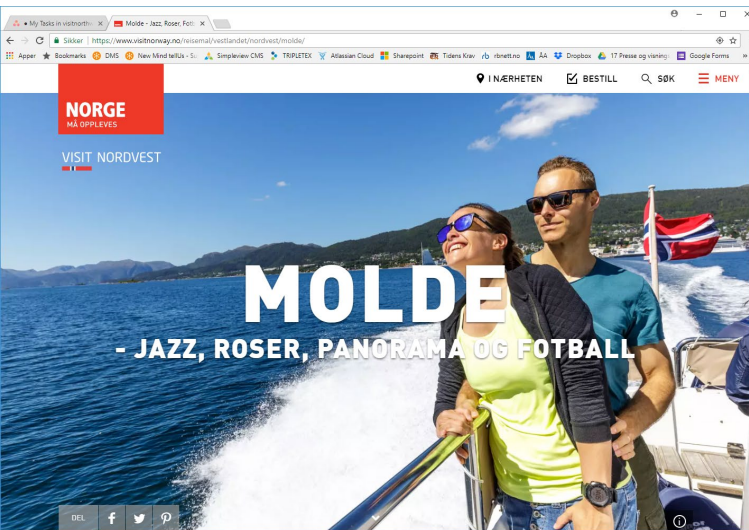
● My Tasks in visitnorthe ×
Molde - Jazz, Roser, Fotb ×

Sikker | https://www.visitnorway.no/reisemal/vestlandet/nordvest/molde/

Apper Bookmarks DMS New Mind tellUs - S... Simpleview CMS TRIPLETEX Atlassian Cloud Sharepoint Tidens Krav rbnett.no ÅA Dropbox 17 Presse og visning Google Forms

NORGE
MÅ OPPLEVES

VISIT NORDVEST

I NÆRHETEN BESTILL SØK MENY

MOLDE
- JAZZ, ROSER, PANORAMA OG FOTBALL

DEL